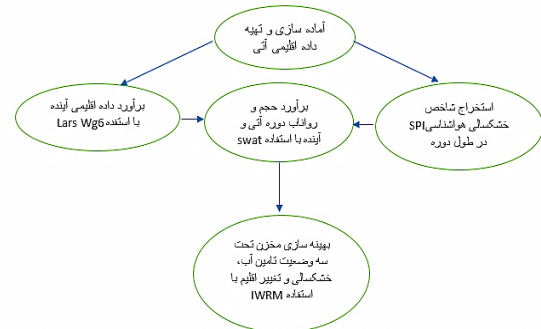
آماده سازی و تهیه داده اقلیمی آتی

برآورد داده اقلیمی آینده با استفده Lars Wg6

برآورد حجم و رواناب دوره آتی و آینده با استفاده swat

استخراج شاخص خشکسالی هواشناسی SPI در طول دوره

بهینه سازی مخزن تحت سه وضعیت تامین آب، خشکسالی و تغییر اقلیم با استفاده IWRM